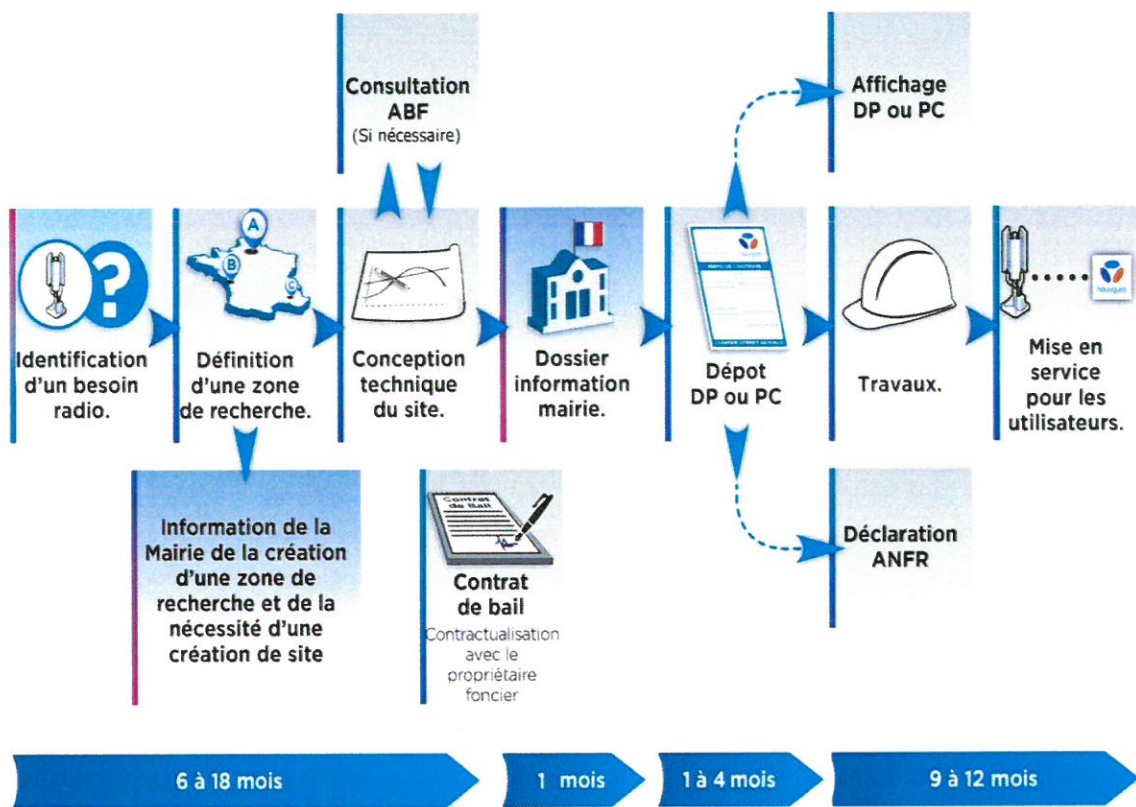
Consultation ABF
(Si nécessaire)

Affichage DP ou PC

Identification d'un besoin radio.

A
B
C

Définition d'une zone de recherche.

Conception technique du site.

Dossier information mairie.

Dépot DP ou PC

Travaux.

Mise en service pour les utilisateurs.

Information de la Mairie de la création d'une zone de recherche et de la nécessité d'une création de site

Contrat de bail

Contrat de bail
Contractualisation avec le propriétaire foncier

Déclaration ANFR

6 à 18 mois

1 mois

1 à 4 mois

9 à 12 mois